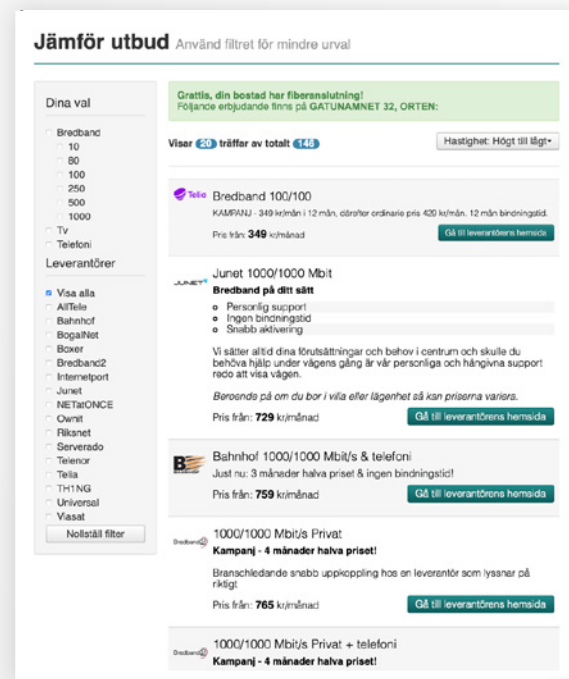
Jämför utbud Använd filtret för mindre urval

Dina val

Bredband
10
80
100
250
500
1000
Tv
Telefoni

Leverantörer

Visa alla
AllTele
Bahnhof
BogalNet
Boxer
Bredband2
Internetport
Junet
NETatONCE
Ownit
Riksnet
Serverado
Telenor
Telia
TH1NG
Universal
Viasat

Nollställ filter

Grattis, din bostad har fiberanslutning!
Följande erbjudande finns på GATUNAMNET 32, ORTEN:

Visar 20 träffar av totalt 146

Hastighet: Högt till lågt

Telia Bredband 100/100
KAMPANJ - 349 kr/mån i 12 mån, därefter ordinarie pris 420 kr/mån. 12 mån bindningstid.
Pris från: 349 kr/månad
Gå till leverantörens hemsida

JUNET Junet 1000/1000 Mbit
Bredband på ditt sätt
Personlig support
Ingen bindningstid
Snabb aktivering
Vi sätter alltid dina förutsättningar och behov i centrum och skulle du behöva hjälp under vägens gång är vår personliga och hängivna support redo att visa vägen.
Beroende på om du bor i villa eller lägenhet så kan priserna variera.
Pris från: 729 kr/månad
Gå till leverantörens hemsida

Bahnhof 1000/1000 Mbit/s & telefoni
Just nu: 3 månader halva priset & ingen bindningstid!
Pris från: 759 kr/månad
Gå till leverantörens hemsida

Bredband2 1000/1000 Mbit/s Privat
Kampanj - 4 månader halva priset!
Branschledande snabb uppkoppling hos en leverantör som lyssnar på riktigt
Pris från: 765 kr/månad
Gå till leverantörens hemsida

Bredband2 1000/1000 Mbit/s Privat + telefoni
Kampanj - 4 månader halva priset!